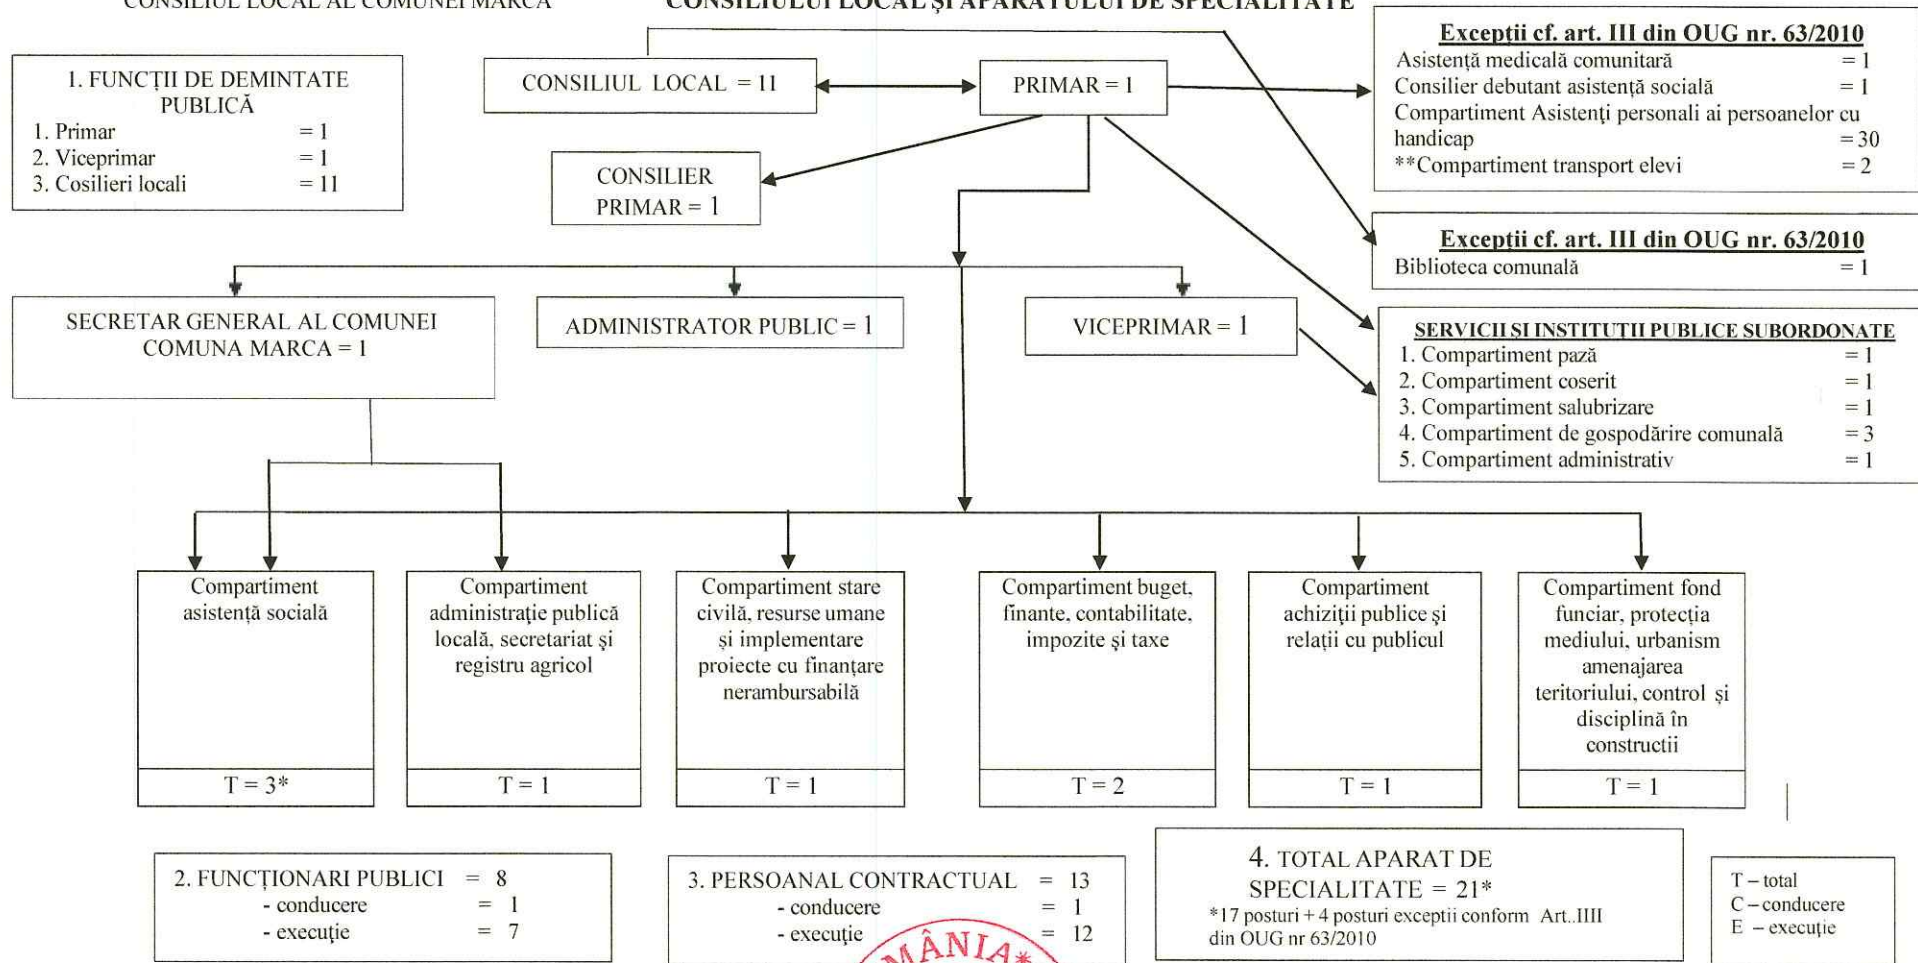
CONSILIUL LOCAL AL COMUNEI MARCA

CONSILIULUI LOCAL ŞI APARATULUI DE SPECIALITATE

1. FUNCŢII DE DEMINTATE PUBLICĂ
1. Primar = 1
2. Viceprimar = 1
3. Cosilieri locali = 11

CONSILIUL LOCAL = 11

PRIMAR = 1

CONSILIER PRIMAR = 1

Excepţii cf. art. III din OUG nr. 63/2010
Asistenţă medicală comunitară = 1
Consilier debutant asistenţă socială = 1
Compartiment Asistenţi personali ai persoanelor cu handicap = 30
**Compartiment transport elevi = 2

Excepţii cf. art. III din OUG nr. 63/2010
Biblioteca comunală = 1

SECRETAR GENERAL AL COMUNEI COMUNA MARCA = 1

ADMINISTRATOR PUBLIC = 1

VICEPRIMAR = 1

SERVICII SI INSTITUTII PUBLICE SUBORDONATE
1. Compartiment pază = 1
2. Compartiment coserit = 1
3. Compartiment salubrizare = 1
4. Compartiment de gospodărire comunală = 3
5. Compartiment administrativ = 1

Compartiment asistenţă socială
T = 3*

Compartiment administraţie publică locală, secretariat şi registru agricol
T = 1

Compartiment stare civilă, resurse umane şi implementare proiecte cu finanţare nerambursabilă
T = 1

Compartiment buget, finanțe, contabilitate, impozite şi taxe
T = 2

Compartiment achiziţii publice şi relaţii cu publicul
T = 1

Compartiment fond funciar, protecţia mediului, urbanism amenajarea teritoriului, control şi disciplină în constructii
T = 1

2. FUNCŢIONARI PUBLICI = 8
- conducere = 1
- execuţie = 7

3. PERSOANAL CONTRACTUAL = 13
- conducere = 1
- execuţie = 12

4. TOTAL APARAT DE SPECIALITATE = 21*
*17 posturi + 4 posturi exceptii conform Art..IIII din OUG nr 63/2010

T – total
C – conducere
E – execuţie

ROMÂNIA*